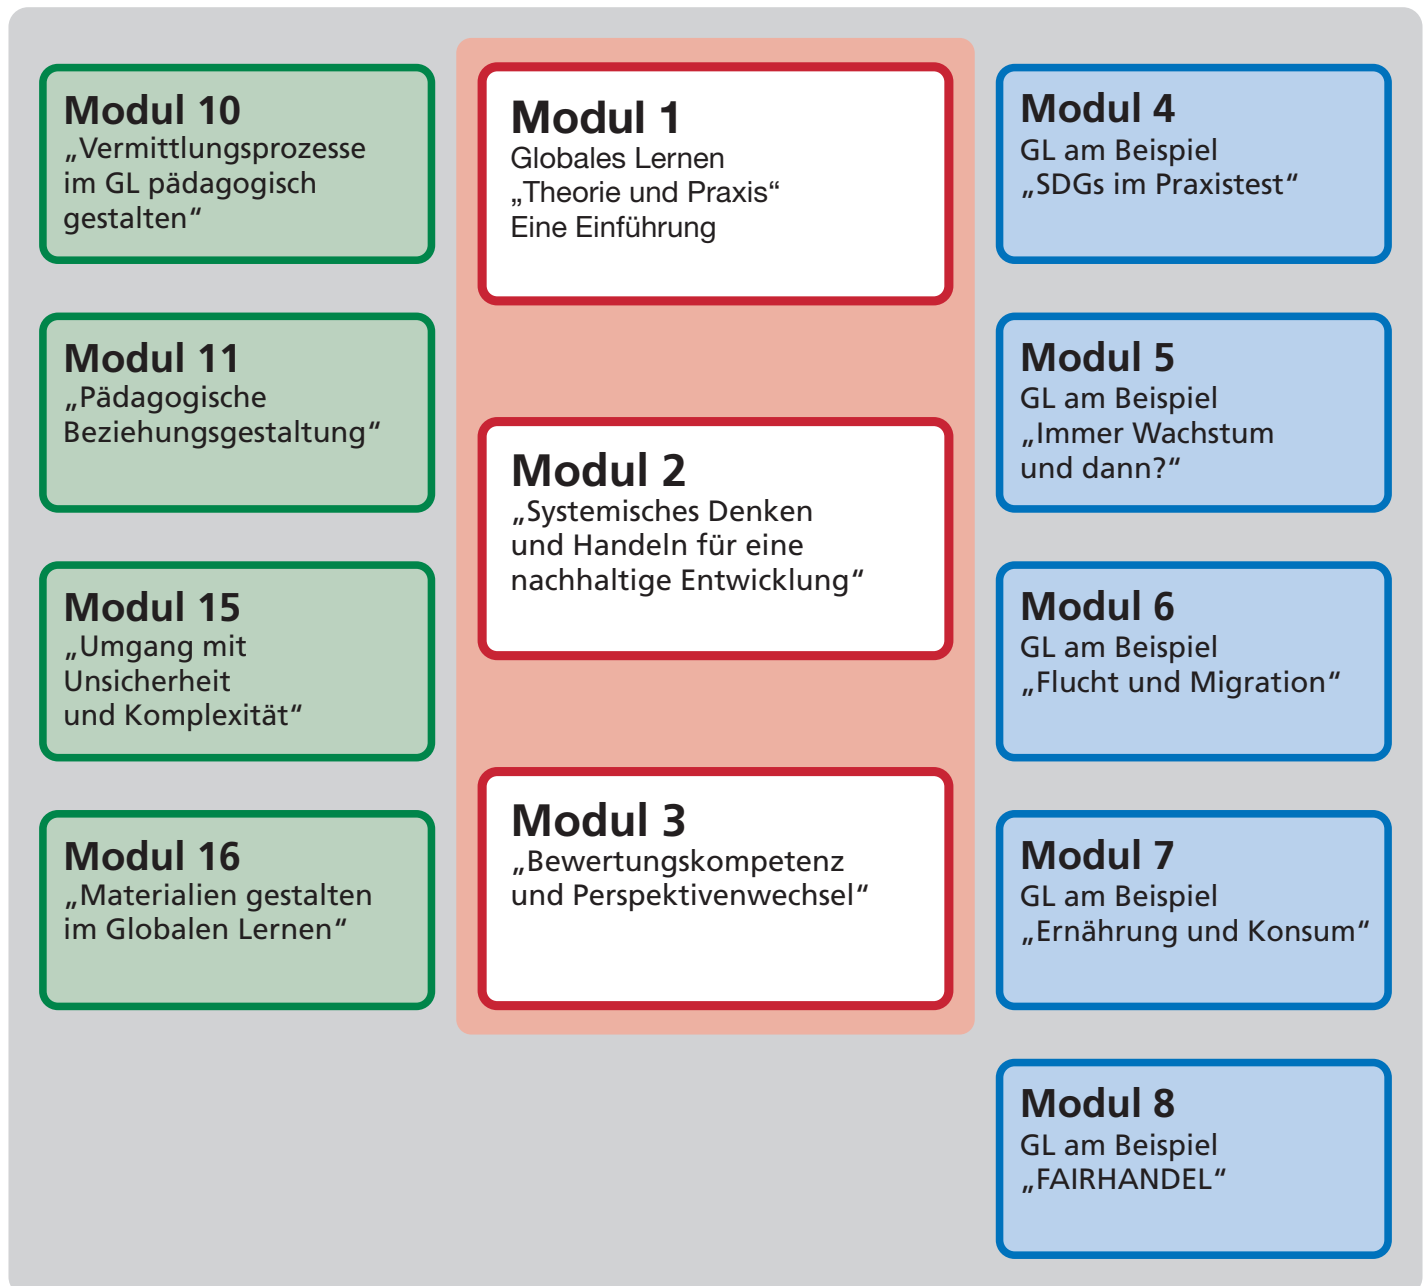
Modul 10
„Vermittlungsprozesse im GL pädagogisch gestalten“

Modul 11
„Pädagogische Beziehungsgestaltung“

Modul 15
„Umgang mit Unsicherheit und Komplexität“

Modul 16
„Materialien gestalten im Globalen Lernen“

Modul 1
Globales Lernen
„Theorie und Praxis“
Eine Einführung

Modul 2
„Systemisches Denken und Handeln für eine nachhaltige Entwicklung“

Modul 3
„Bewertungskompetenz und Perspektivenwechsel“

Modul 4
GL am Beispiel
„SDGs im Praxistest“

Modul 5
GL am Beispiel
„Immer Wachstum und dann?“

Modul 6
GL am Beispiel
„Flucht und Migration“

Modul 7
GL am Beispiel
„Ernährung und Konsum“

Modul 8
GL am Beispiel
„FAIRHANDEL“